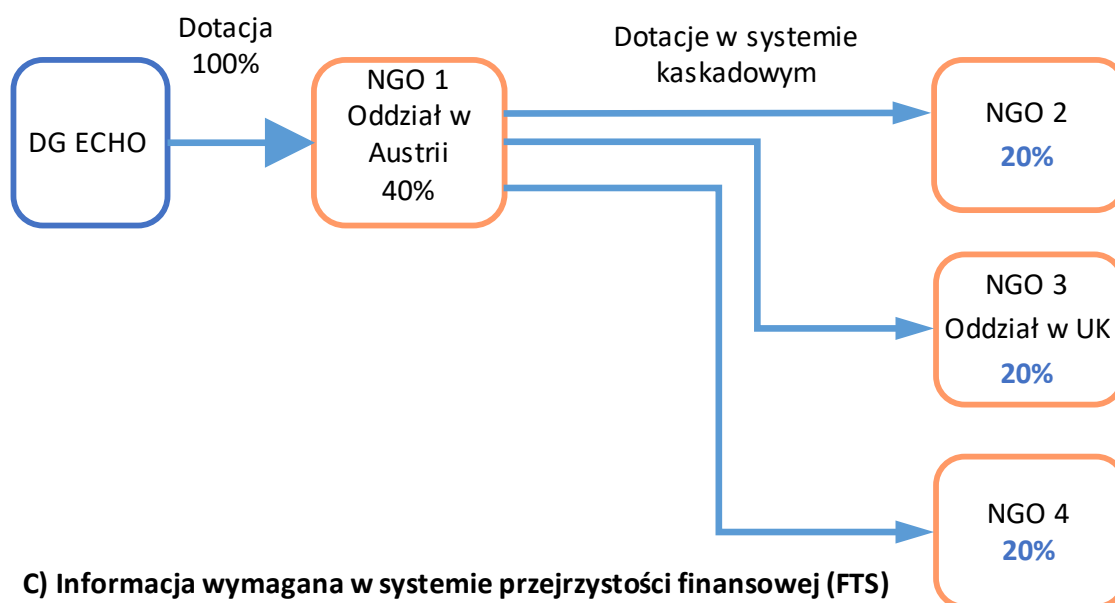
Dotacja 100%

DG ECHO

NGO 1 Oddział w Austrii 40%

Dotacje w systemie kaskadowym

NGO 2 **20%**

NGO 3 Oddział w UK **20%**

NGO 4 **20%**

**C) Informacja wymagana w systemie przejrzystości finansowej (FTS)**